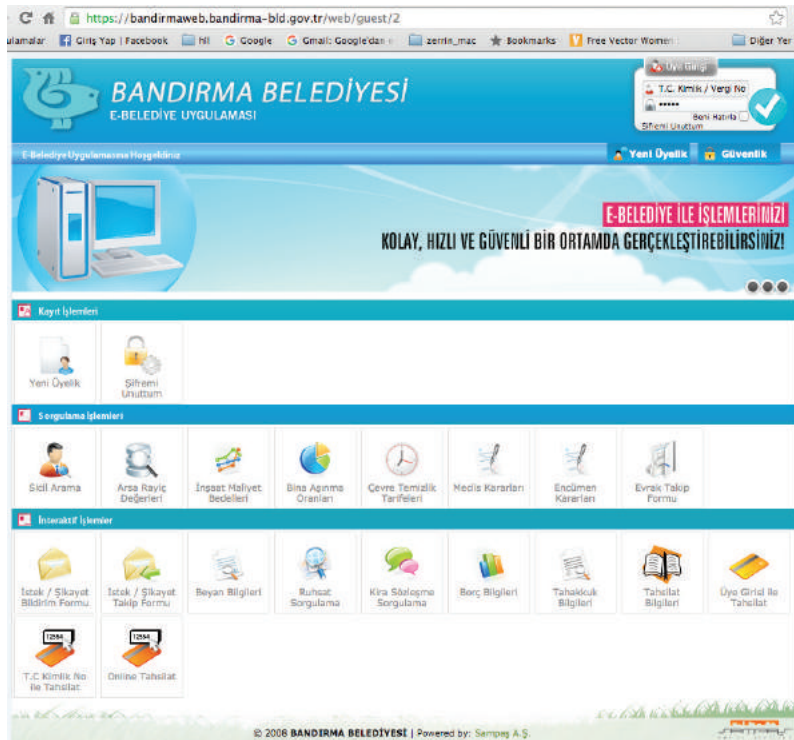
https://bandirmaweb.bandirma-bld.gov.tr/web/guest/2

ulamalar | Giriş Yap | Facebook | hl | Google | Gmail: Google'dan e | zerrin_mac | Bookmarks | Free Vector Women | Diğer Yer

BANDIRMA BELEDİYESİ
E-BELEDİYE UYGULAMASI

Üye Girişi
T.C. Kimlik / Vergi No
••••••
Beni Hatırla
Şifremi Unuttum

E-Belediye Uygulamasına Hoşgeldiniz

Yeni Üyelik | Güvenlik

E-BELEDİYE İLE İŞLEMLERİNİZİ
KOLAY, HIZLI VE GÜVENLİ BİR ORTAMDA GERÇEKLEŞTİREBİLİRSİNİZ!

Kayıt İşlemleri

Yeni Üyelik
Şifremi Unuttum

Sorgulama İşlemleri

Sicil Arama
Arsa Rayiç Değerleri
İnşaat Maliyet Bedelleri
Bina Aşınma Oranları
Çevre Temizlik Tarifeleri
Meclis Kararları
Encümen Kararları
Evrak Takip Formu

İnteraktif İşlemler

İstek / Şikayet Bildirim Formu
İstek / Şikayet Takip Formu
Beyan Bilgileri
Ruhsat Sorgulama
Kira Sözleşme Sorgulama
Borç Bilgileri
Tahakkuk Bilgileri
Tahsilat Bilgileri
Üye Girişi ile Tahsilat
T.C Kimlik No ile Tahsilat
Online Tahsilat

© 2008 BANDIRMA BELEDİYESİ | Powered by: Sampaş A.Ş.